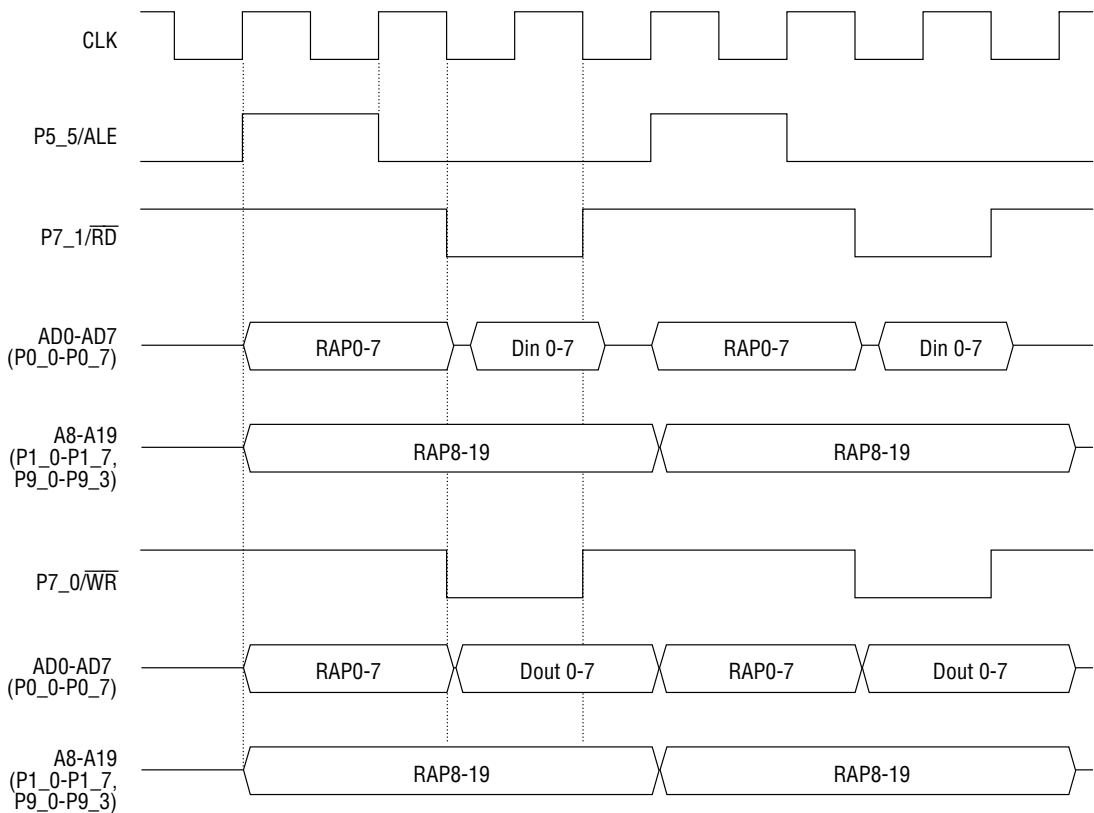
CLK

P5_5/ALE

P7_1/$\overline{RD}$

AD0-AD7 (P0_0-P0_7)

RAP0-7

Din 0-7

RAP0-7

Din 0-7

A8-A19 (P1_0-P1_7, P9_0-P9_3)

RAP8-19

RAP8-19

P7_0/$\overline{WR}$

AD0-AD7 (P0_0-P0_7)

RAP0-7

Dout 0-7

RAP0-7

Dout 0-7

A8-A19 (P1_0-P1_7, P9_0-P9_3)

RAP8-19

RAP8-19